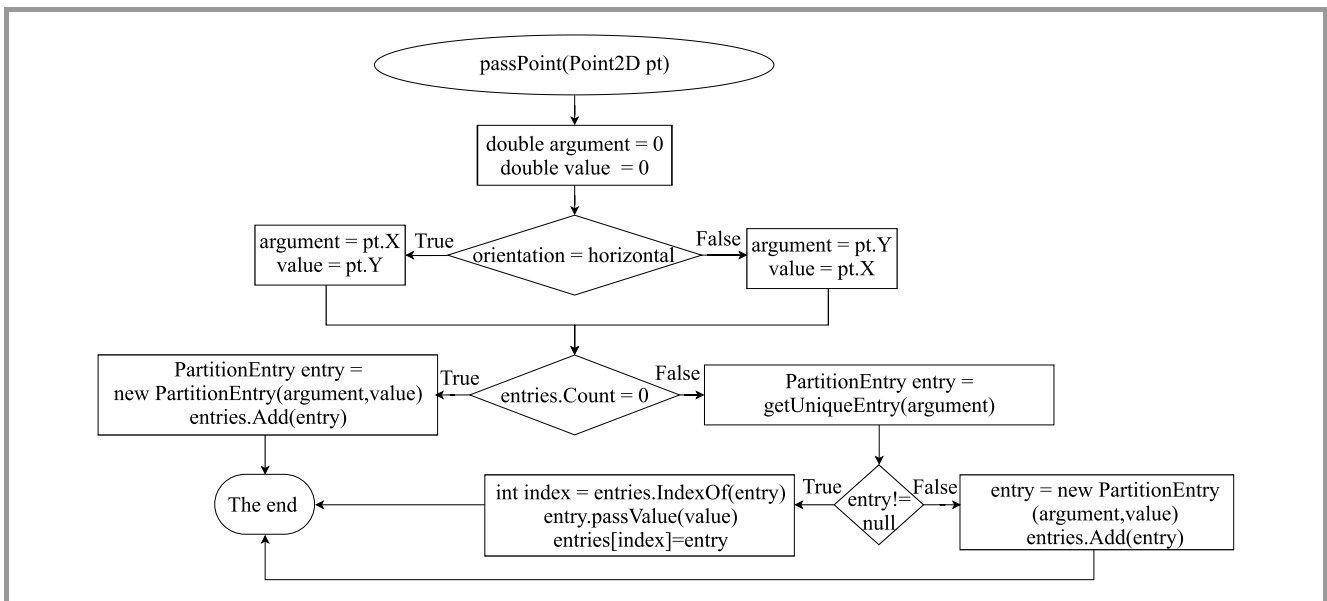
passPoint(Point2D pt)

double argument = 0
double value = 0

orientation = horizontal

True

argument = pt.X
value = pt.Y

False

argument = pt.Y
value = pt.X

entries.Count = 0

True

PartitionEntry entry =
new PartitionEntry(argument,value)
entries.Add(entry)

False

PartitionEntry entry =
getUniqueEntry(argument)

entry!=
null

True

int index = entries.IndexOf(entry)
entry.passValue(value)
entries[index]=entry

False

entry = new PartitionEntry
(argument,value)
entries.Add(entry)

The end